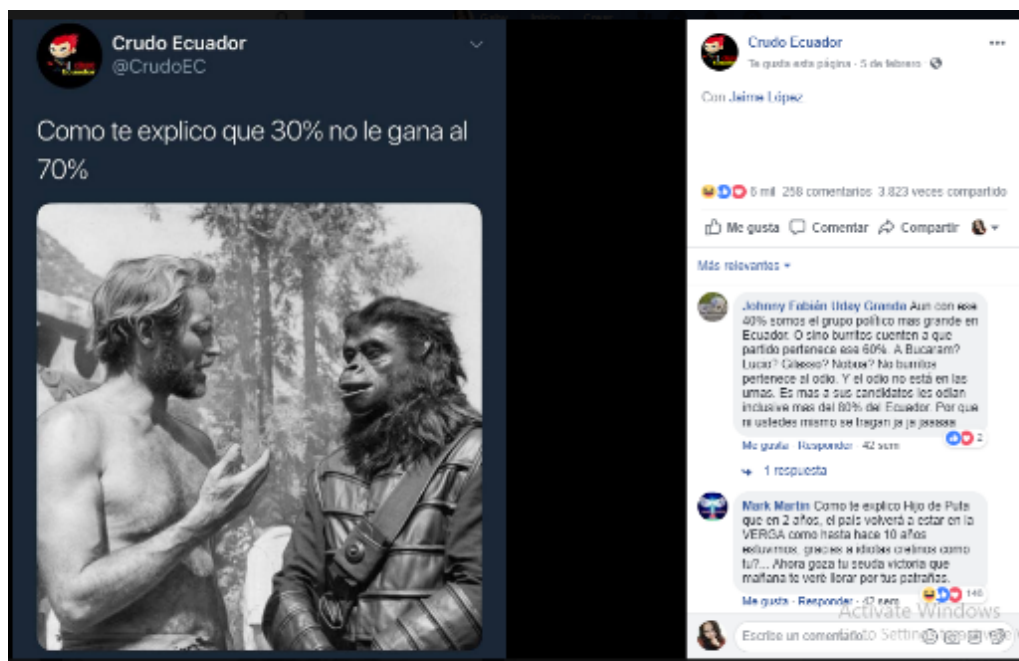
Crudo Ecuador
@CrudoEC

Como te explico que 30% no le gana al 70%

Crudo Ecuador
Te gusta esta página · 5 de febrero

Con Jaime López

6 mil 258 comentarios 3.823 veces compartido

Me gusta Comentar Compartir

Más relevantes

Johnny Fabián Udey Granda Aun con ese 40% somos el grupo politico mas grande en Ecuador. O sino burritos cuenten a que partido pertenece ese 60%. A Bucaram? Lucio? Gilasso? Nebot? No burritos pertenece al odio. Y el odio no está en las urnas. Es mas a sus candidatos les odian inclusive mas del 60% del Ecuador. Por que ni ustedes mismo se tragan ja ja jaaaaa
Me gusta · Responder · 42 sem 2

1 respuesta

Mark Martin Como te explico Hijo de Puta que en 2 años, el pais volverá a estar en la VERGA como hasta hace 10 años estuvimos, gracias a idiotas cretinos como tu?... Ahora goza tu seuda victoria que mañana te veré llorar por tus patrañas.
Me gusta · Responder · 42 sem 146

Escribe un comentario...

Activate Windows
Go to Settings to activate Windows.